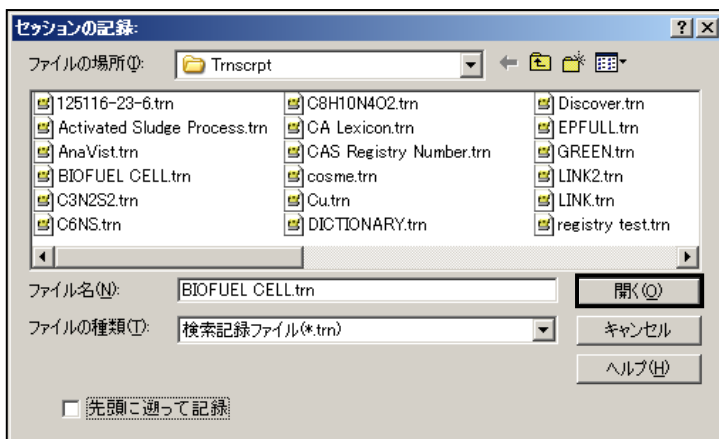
セッションの記録:

?

ファイルの場所(I): Trnscrpt

125116-23-6.trn
Activated Sludge Process.trn
AnaVist.trn
BIOFUEL CELL.trn
C3N2S2.trn
C6NS.trn

C8H10N4O2.trn
CA Lexicon.trn
CAS Registry Number.trn
cosme.trn
Cu.trn
DICTIONARY.trn

Discover.trn
EPFULL.trn
GREEN.trn
LINK2.trn
LINK.trn
registry test.trn

ファイル名(N): BIOFUEL CELL.trn

開く(O)

ファイルの種類(T): 検索記録ファイル(*.trn)

キャンセル

ヘルプ(H)

先頭に遡って記録